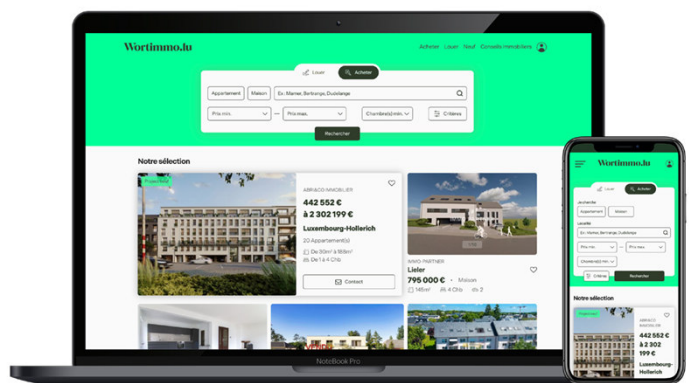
Wortimmo.lu

Acheter Louer Neuf Conseils immobiliers

Louer Acheter

Appartement Maison Ex. Mamer, Bertrange, Dudelange

Prix min. — Prix max. Chambre(s) min. Critères

Rechercher

Notre sélection

Projet neuf

ABRACO IMMOBILIER

442 552 €

à 2 302 199 €

Luxembourg-Hollerich

20 Appartement(s)

De 30m² à 169m²

De 1 à 4 Chb

Contact

IMMO-PARTNER

Lieler

795 000 € • Maison

145m² 4 Chb 2

NoteBook Pro

Wortimmo.lu

Louer Acheter

Je cherche

Appartement Maison

Localité

Ex. Mamer, Bertrange, Dudelange

Prix min. — Prix max.

Chambre(s) min.

Critères Rechercher

Notre sélection

Projet neuf

ABRACO IMMOBILIER

442 552 €

à 2 302

199 €

Luxembourg-Hollerich